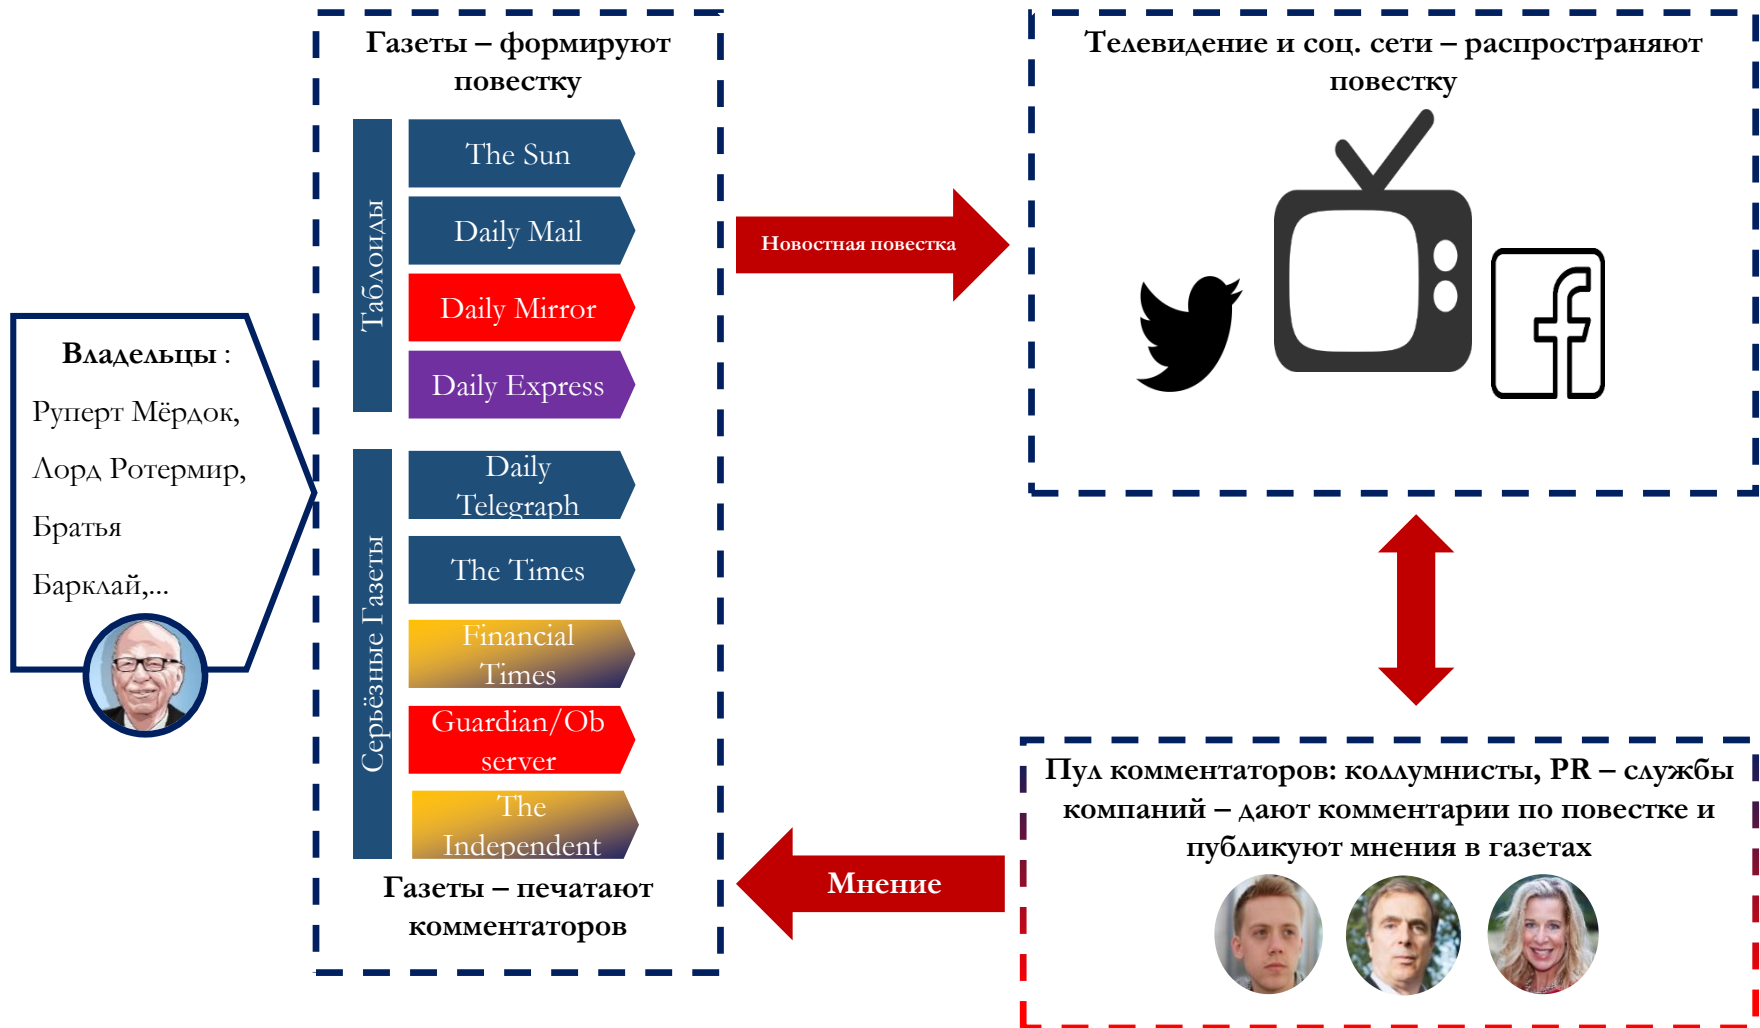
Владельцы :

Руперт Мёрдок,

Лорд Ротермир,

Братья

Барклай,...

Газеты – формируют повестку

Таблоиды

The Sun

Daily Mail

Daily Mirror

Daily Express

Серьёзные Газеты

Daily Telegraph

The Times

Financial Times

Guardian/Observer

The Independent

Газеты – печатают комментаторов

Новостная повестка

Телевидение и соц. сети – распространяют повестку

Пул комментаторов: колумнисты, PR – службы компаний – дают комментарии по повестке и публикуют мнения в газетах

Мнение